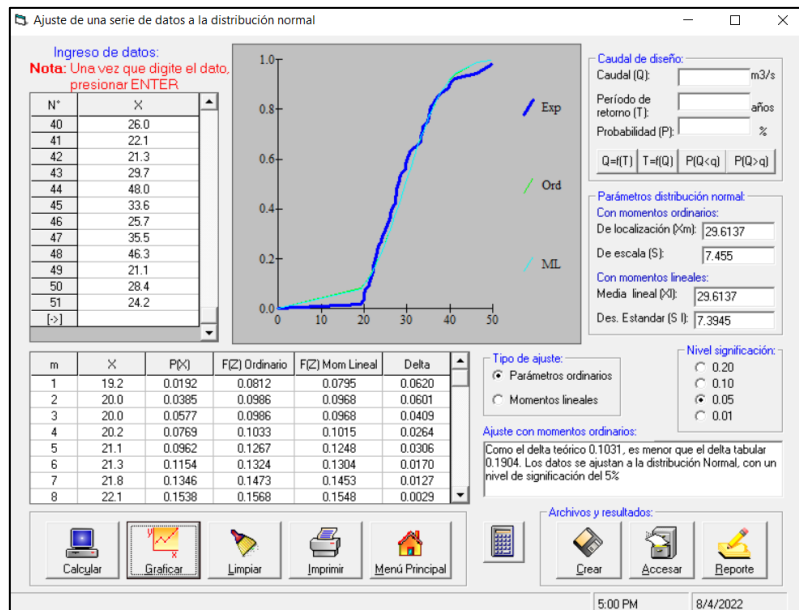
Ajuste de una serie de datos a la distribución normal

Ingreso de datos:
Nota: Una vez que digite el dato, presionar ENTER

| N° | X |
|---|---|
| 40 | 26.0 |
| 41 | 22.1 |
| 42 | 21.3 |
| 43 | 29.7 |
| 44 | 48.0 |
| 45 | 33.6 |
| 46 | 25.7 |
| 47 | 35.5 |
| 48 | 46.3 |
| 49 | 21.1 |
| 50 | 28.4 |
| 51 | 24.2 |
| [->] | |

1.0
0.8
0.6
0.4
0.2
0.0
0 10 20 30 40 50
Exp
Ord
ML

Caudal de diseño:
Caudal (Q): m3/s
Período de retorno (T): años
Probabilidad (P): %
Q=f(T) T=f(Q) P(Q<q) P(Q>q)

Parámetros distribución normal:
Con momentos ordinarios:
De localización (Xm): 29.6137
De escala (S): 7.455
Con momentos lineales:
Media lineal (Xl): 29.6137
Des. Estandar (S l): 7.3945

| m | X | P(X) | F(Z) Ordinario | F(Z) Mom Lineal | Delta |
|---|---|---|---|---|---|
| 1 | 19.2 | 0.0192 | 0.0812 | 0.0795 | 0.0620 |
| 2 | 20.0 | 0.0385 | 0.0986 | 0.0968 | 0.0601 |
| 3 | 20.0 | 0.0577 | 0.0986 | 0.0968 | 0.0409 |
| 4 | 20.2 | 0.0769 | 0.1033 | 0.1015 | 0.0264 |
| 5 | 21.1 | 0.0962 | 0.1267 | 0.1248 | 0.0306 |
| 6 | 21.3 | 0.1154 | 0.1324 | 0.1304 | 0.0170 |
| 7 | 21.8 | 0.1346 | 0.1473 | 0.1453 | 0.0127 |
| 8 | 22.1 | 0.1538 | 0.1568 | 0.1548 | 0.0029 |

Tipo de ajuste:
Parámetros ordinarios
Momentos lineales

Nivel significación:
0.20
0.10
0.05
0.01

Ajuste con momentos ordinarios:
Como el delta teórico 0.1031, es menor que el delta tabular 0.1904. Los datos se ajustan a la distribución Normal, con un nivel de significación del 5%

Calcular Graficar Limpiar Imprimir Menú Principal

Archivos y resultados:
Crear Accesar Reporte

5:00 PM 8/4/2022